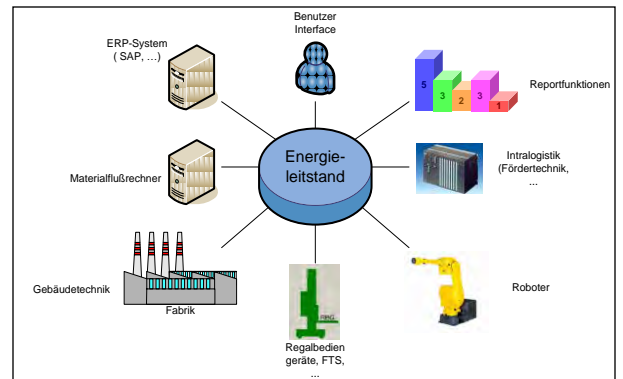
Benutzer Interface

ERP-System
( SAP, …)

5 3 2 3 1

Reportfunktionen

Materialflußrechner

Energieleitstand

Intralogistik
(Fördertechnik,
...

Gebäudetechnik

Fabrik

Regalbediengeräte, FTS,
...

Roboter